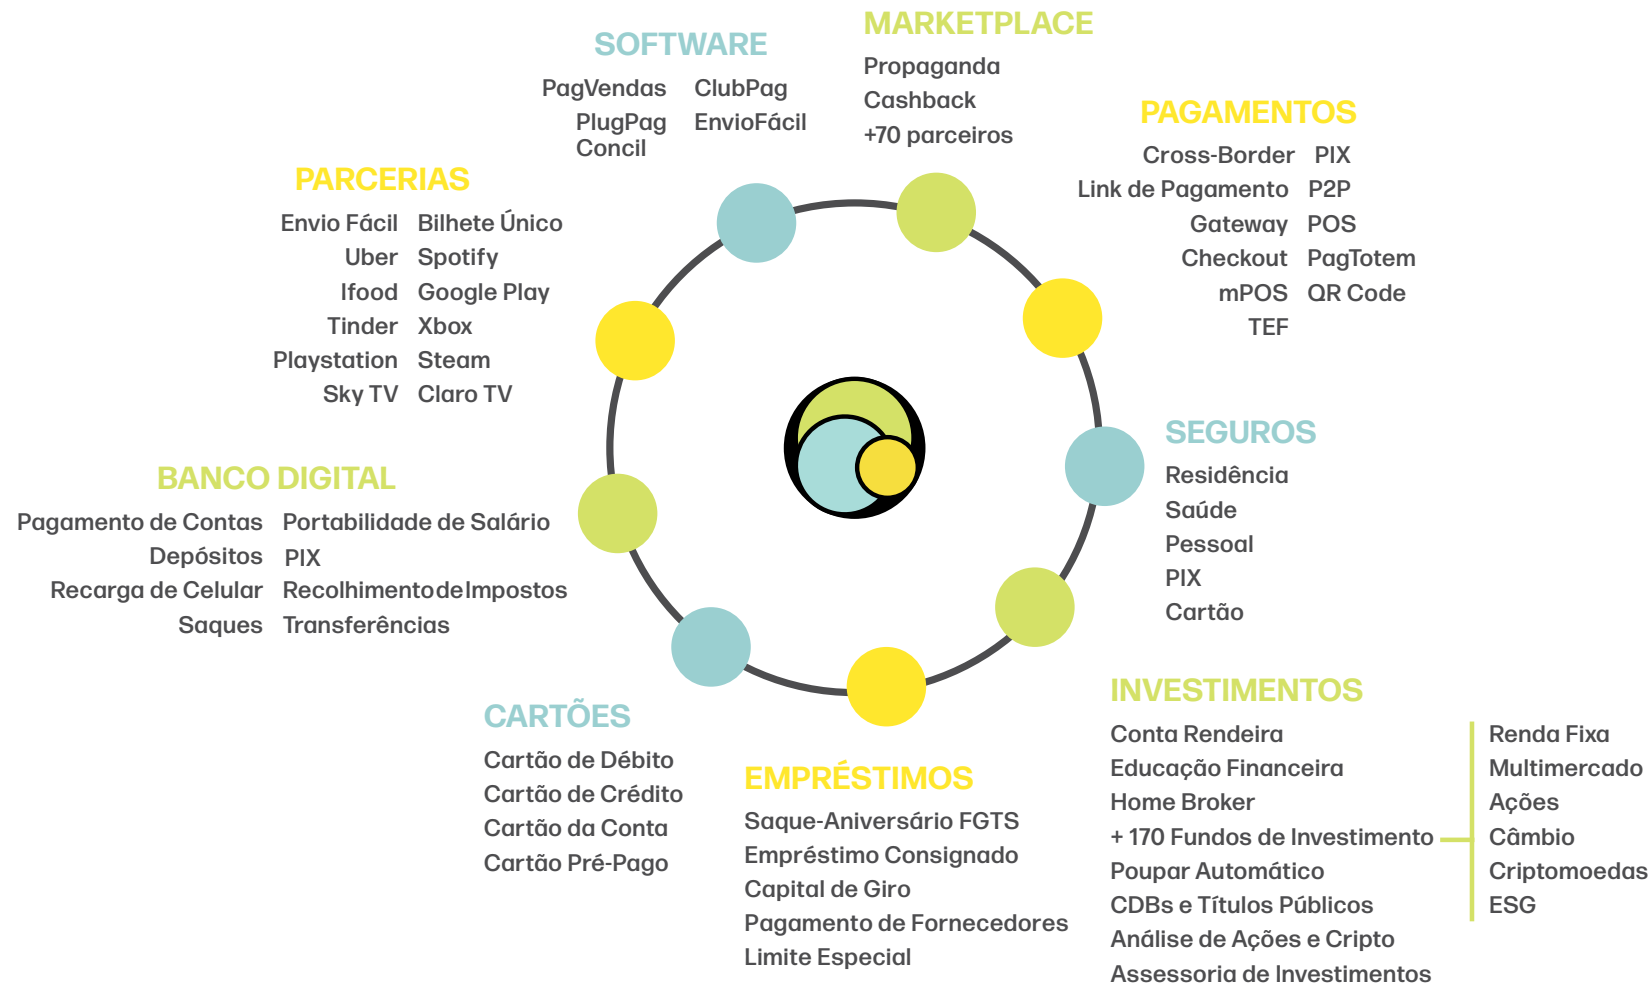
SOFTWARE
PagVendas ClubPag
PlugPag EnvioFácil
Concil

MARKETPLACE
Propaganda
Cashback
+70 parceiros

PAGAMENTOS
Cross-Border PIX
Link de Pagamento P2P
Gateway POS
Checkout PagTotem
mPOS QR Code
TEF

PARCERIAS
Envio Fácil Bilhete Único
Uber Spotify
Ifood Google Play
Tinder Xbox
Playstation Steam
Sky TV Claro TV

SEGUROS
Residência
Saúde
Pessoal
PIX
Cartão

BANCO DIGITAL
Pagamento de Contas Portabilidade de Salário
Depósitos PIX
Recarga de Celular Recolhimento de Impostos
Saques Transferências

CARTÕES
Cartão de Débito
Cartão de Crédito
Cartão da Conta
Cartão Pré-Pago

EMPRÉSTIMOS
Saque-Aniversário FGTS
Empréstimo Consignado
Capital de Giro
Pagamento de Fornecedores
Limite Especial

INVESTIMENTOS
Conta Rendeira
Educação Financeira
Home Broker
+ 170 Fundos de Investimento
Poupar Automático
CDBs e Títulos Públicos
Análise de Ações e Cripto
Assessoria de Investimentos

Renda Fixa
Multimercado
Ações
Câmbio
Criptomoedas
ESG